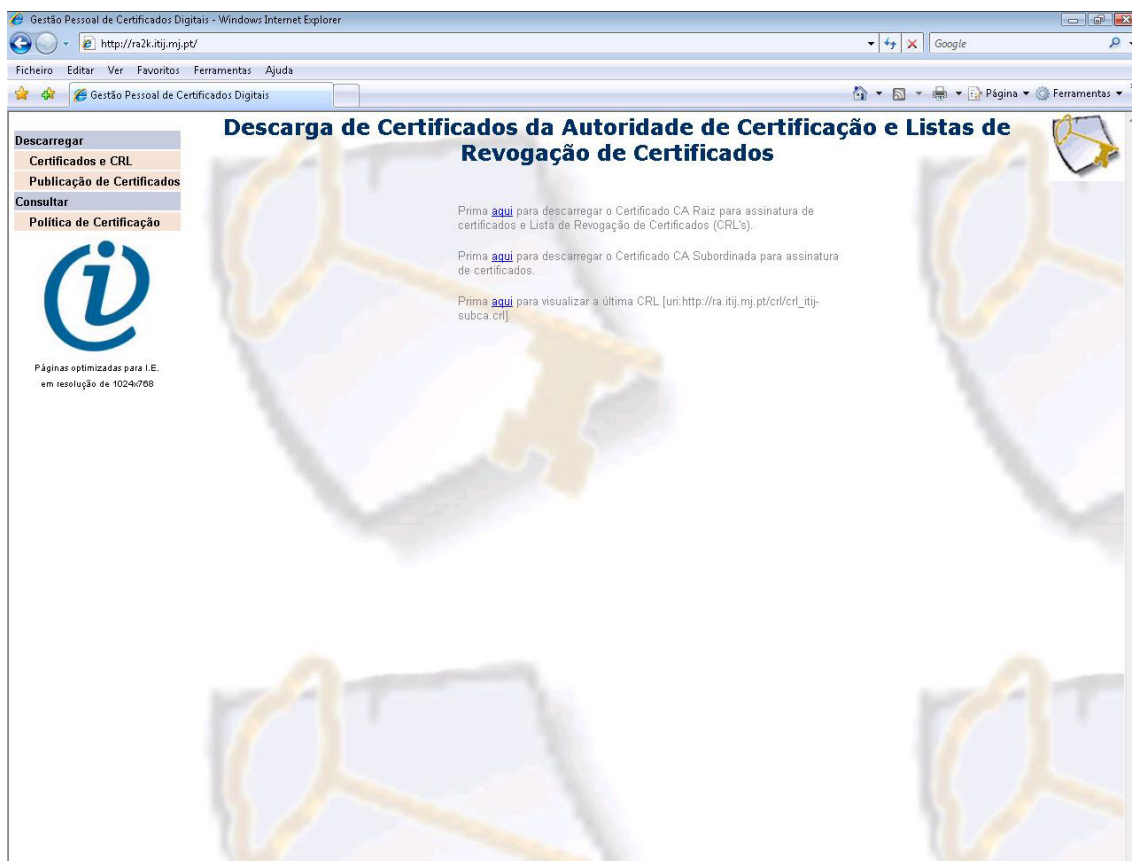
Gestão Pessoal de Certificados Digitais - Windows Internet Explorer

http://ra2k.itij.mj.pt/

Google

Ficheiro Editar Ver Favoritos Ferramentas Ajuda

Gestão Pessoal de Certificados Digitais

Página ▾ Ferramentas ▾

Descarregar
Certificados e CRL
Publicação de Certificados
Consultar
Política de Certificação

Páginas optimizadas para I.E. em resolução de 1024x768

Descarga de Certificados da Autoridade de Certificação e Listas de Revogação de Certificados

Prima aqui para descarregar o Certificado CA Raiz para assinatura de certificados e Lista de Revogação de Certificados (CRL's).

Prima aqui para descarregar o Certificado CA Subordinada para assinatura de certificados.

Prima aqui para visualizar a última CRL [uri:http://ra.itij.mj.pt/crl/crl_itij-subca.crl].